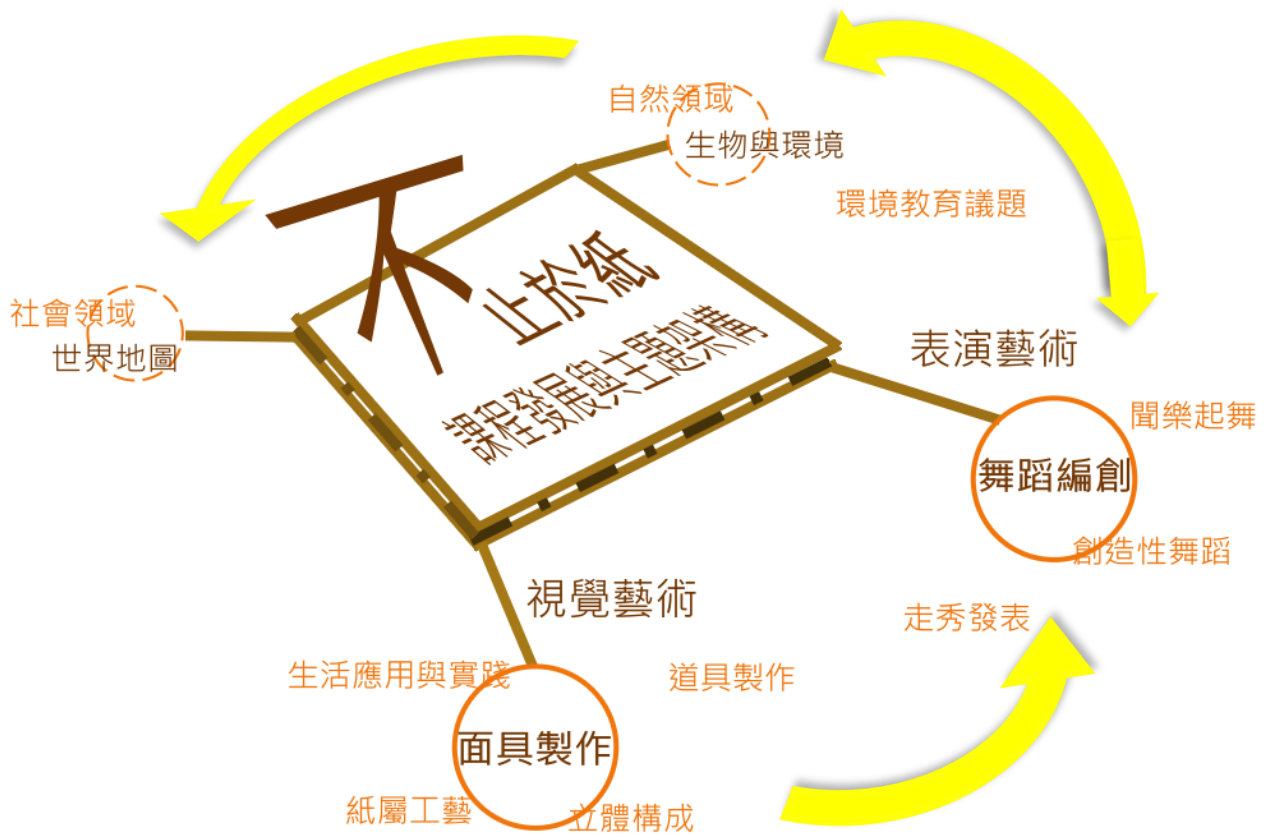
不止於紙

課程發展與主題架構

自然領域

生物與環境

環境教育議題

社會領域

世界地圖

表演藝術

聞樂起舞

舞蹈編創

創造性舞蹈

視覺藝術

走秀發表

生活應用與實踐

道具製作

面具製作

紙屬工藝

立體構成